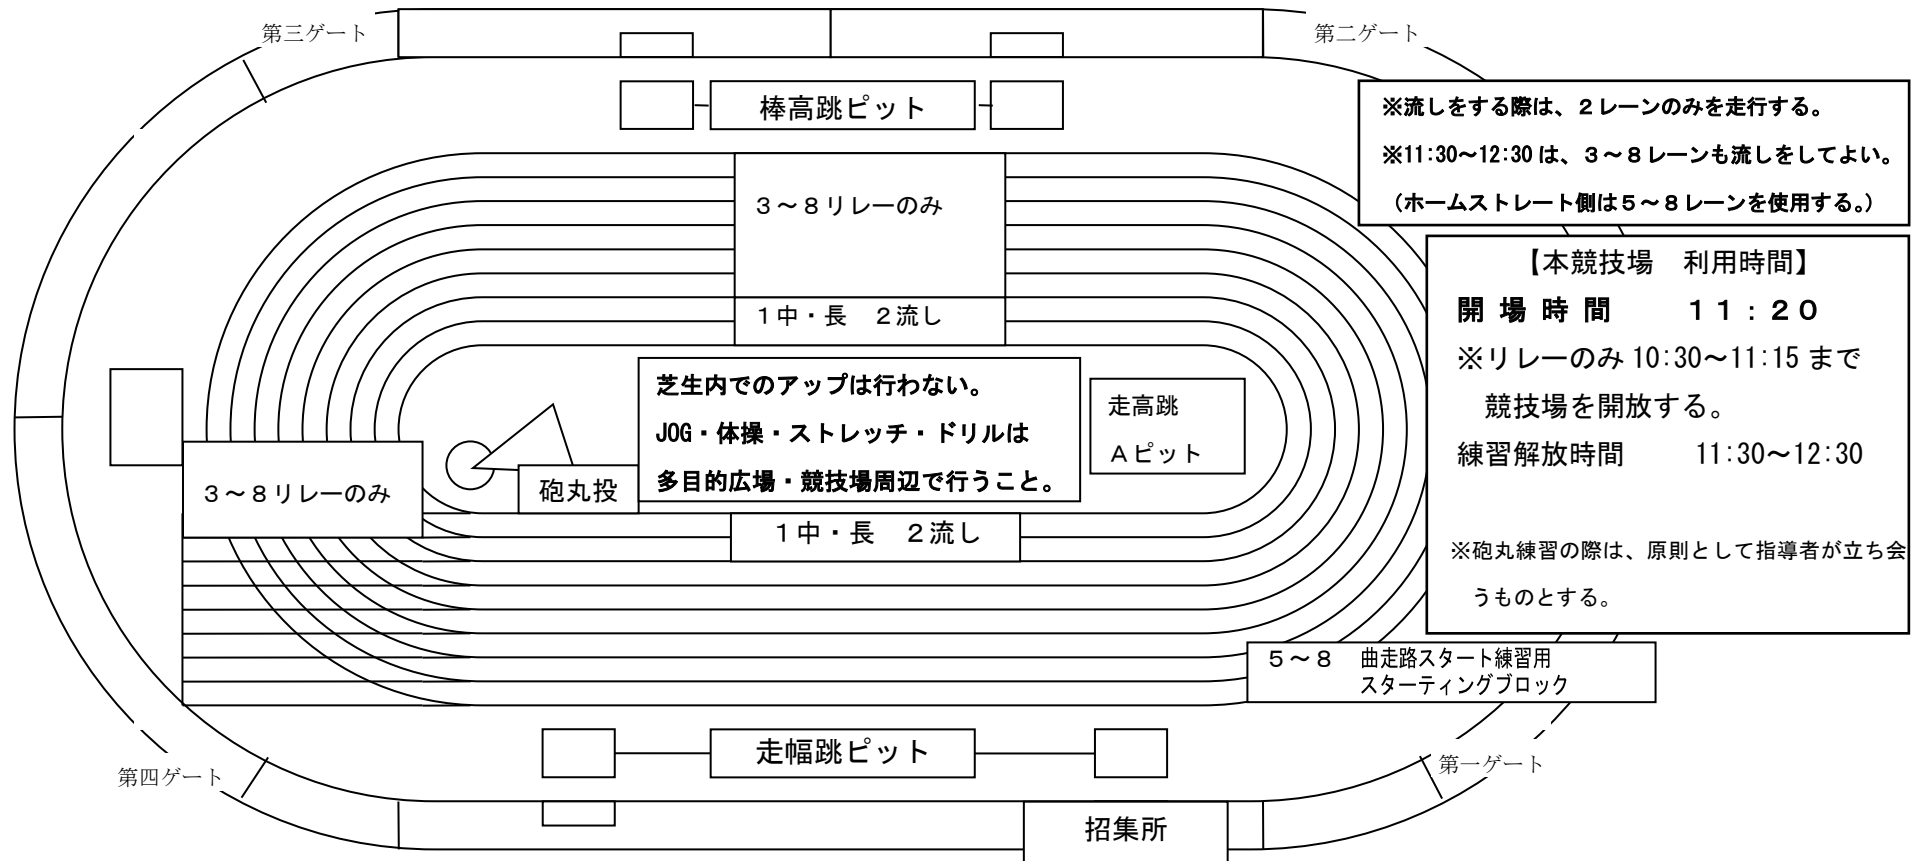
第三ゲート

第二ゲート

棒高跳ピット

※流しをする際は、２レーンのみを走行する。

※11:30～12:30 は、３～８レーンも流しをしてよい。

（ホームストレート側は５～８レーンを使用する。）

３～８リレーのみ

【本競技場　利用時間】

開 場 時 間　　１１：２０

※リレーのみ 10:30～11:15 まで競技場を開放する。

練習解放時間　　11:30～12:30

１中・長　２流し

芝生内でのアップは行わない。

JOG・体操・ストレッチ・ドリルは

多目的広場・競技場周辺で行うこと。

走高跳

Ａピット

３～８リレーのみ

砲丸投

１中・長　２流し

※砲丸練習の際は、原則として指導者が立ち会うものとする。

５～８　曲走路スタート練習用スターティングブロック

走幅跳ピット

第四ゲート

第一ゲート

招集所